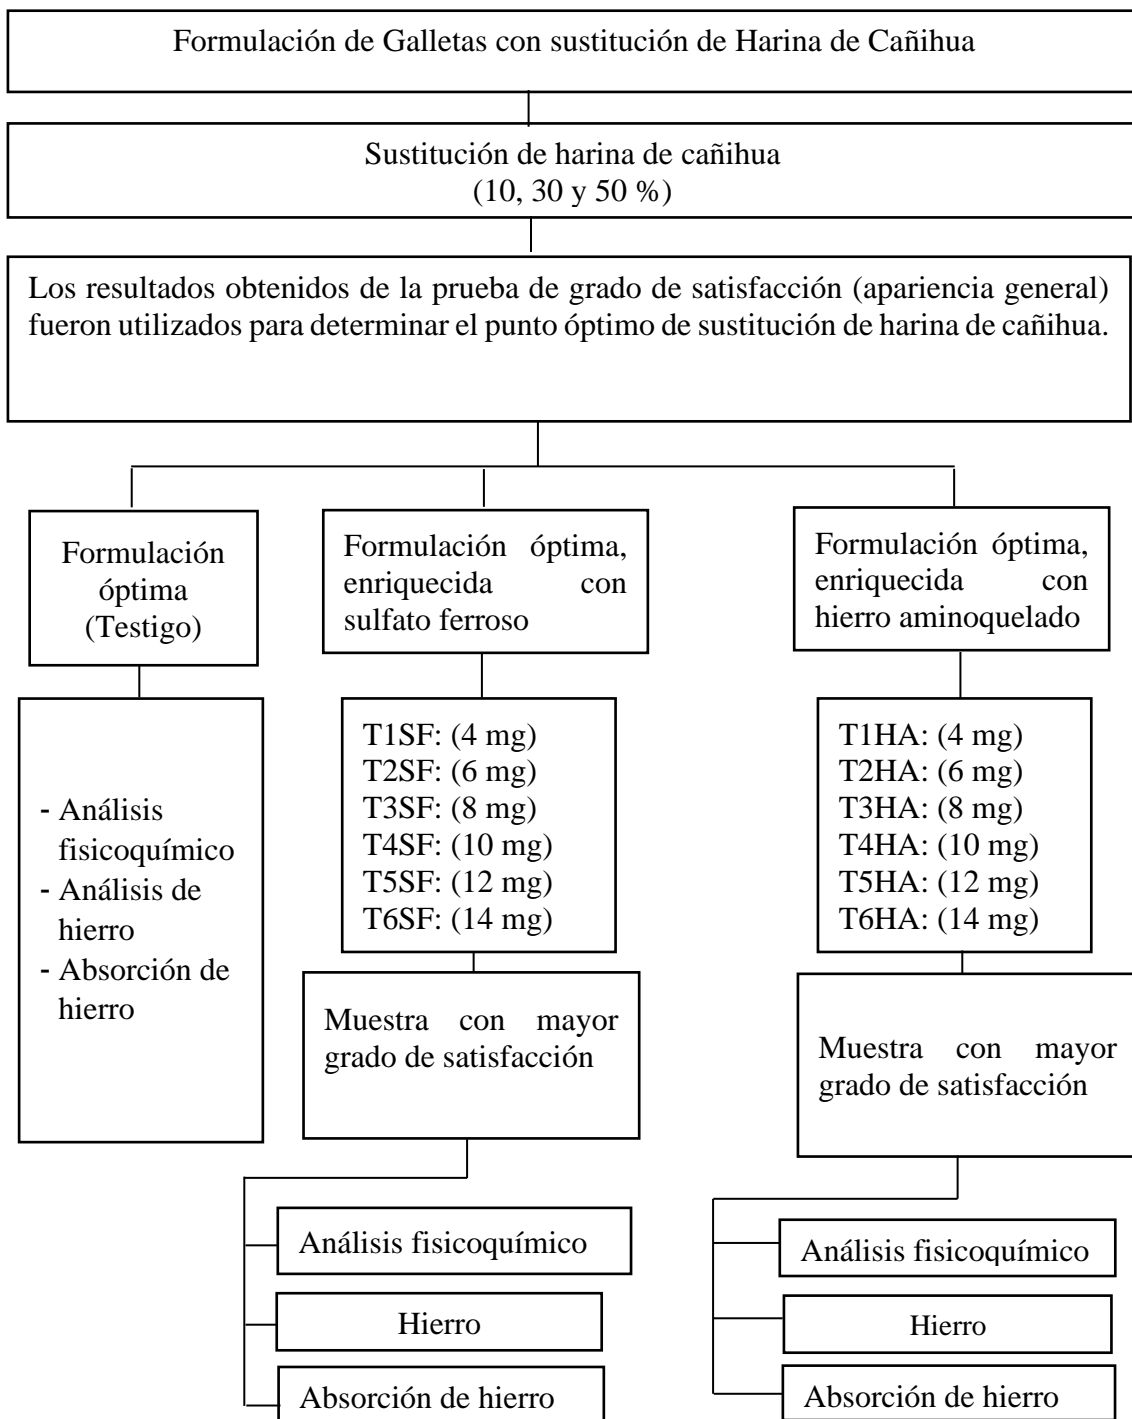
Formulación de Galletas con sustitución de Harina de Cañihua

Sustitución de harina de cañihua
(10, 30 y 50 %)

Los resultados obtenidos de la prueba de grado de satisfacción (apariencia general) fueron utilizados para determinar el punto óptimo de sustitución de harina de cañihua.

Formulación óptima (Testigo)

- Análisis fisicoquímico
- Análisis de hierro
- Absorción de hierro

Formulación óptima, enriquecida con sulfato ferroso

T1SF: (4 mg)
T2SF: (6 mg)
T3SF: (8 mg)
T4SF: (10 mg)
T5SF: (12 mg)
T6SF: (14 mg)

Muestra con mayor grado de satisfacción

Análisis fisicoquímico

Hierro

Absorción de hierro

Formulación óptima, enriquecida con hierro aminoquelado

T1HA: (4 mg)
T2HA: (6 mg)
T3HA: (8 mg)
T4HA: (10 mg)
T5HA: (12 mg)
T6HA: (14 mg)

Muestra con mayor grado de satisfacción

Análisis fisicoquímico

Hierro

Absorción de hierro